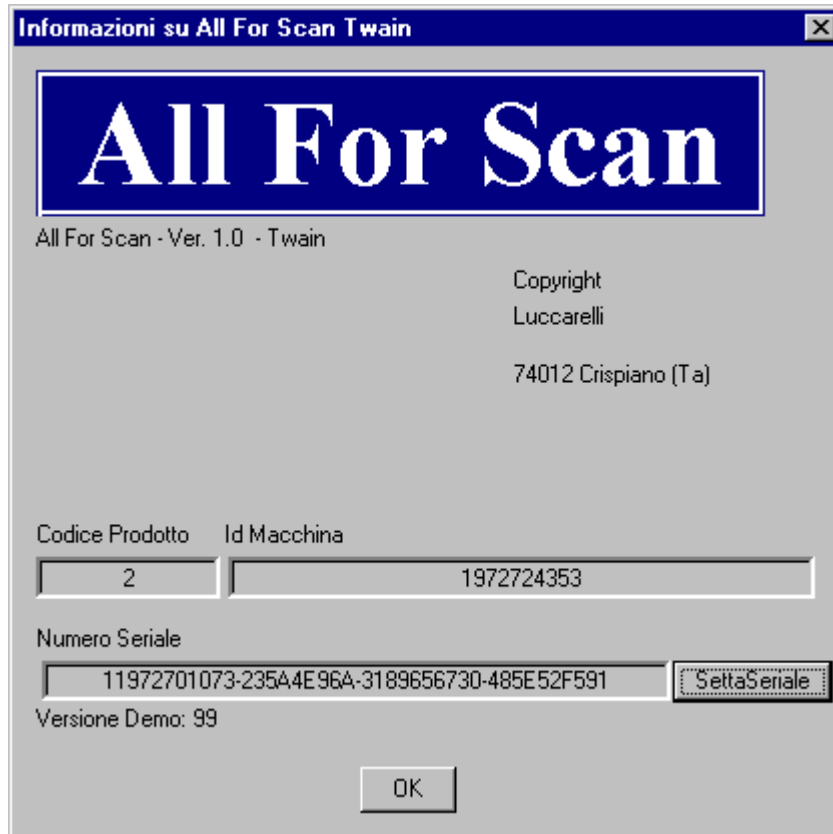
Informazioni su All For Scan Twain

All For Scan

All For Scan - Ver. 1.0 - Twain

Copyright
Luccarelli

74012 Crispiano (Ta)

Codice Prodotto
Id Macchina

2
1972724353

Numero Seriale

11972701073-235A4E96A-3189656730-485E52F591
SettaSeriale

Versione Demo: 99

OK